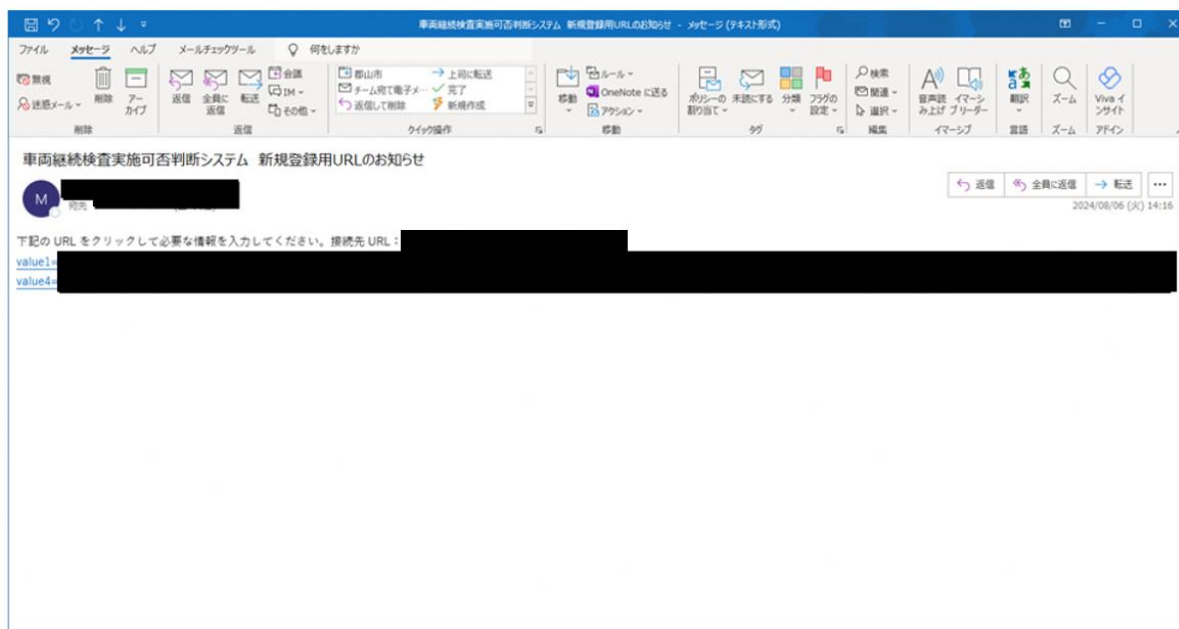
車両継続検査実施可否判断システム 新規登録用URLのお知らせ - メッセージ (テキスト形式)

ファイル メッセージ ヘルプ メールチェックツール 何をしますか

無視 迷惑メール 削除 アーカイブ 削除
返信 全員に返信 転送 会議 IM その他 返信
郡山市 チーム宛て電子メ… 返信して削除 上司に転送 完了 新規作成 クイック操作
移動 ルール OneNote に送る アクション 移動
ポリシーの割り当て 未読にする 分類 フラグの設定 タグ
検索 関連 選択 編集
音声読み上げ イマーシブ リーダー イマーシブ
翻訳 言語
ズーム ズーム
Viva インサイト アドイン

車両継続検査実施可否判断システム 新規登録用URLのお知らせ

M
宛先

返信 全員に返信 転送 ...
2024/08/06 (火) 14:16

下記の URL をクリックして必要な情報を入力してください。接続先 URL：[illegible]
value1=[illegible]
value4=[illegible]